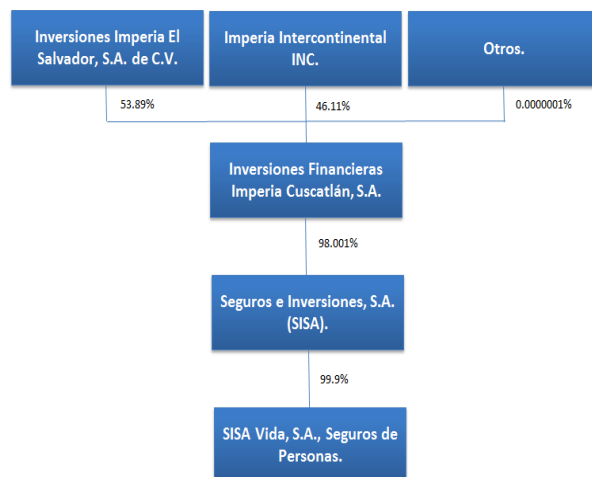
Inversiones Imperia El Salvador, S.A. de C.V.

Imperia Intercontinental INC.

Otros.

53.89%

46.11%

0.0000001%

Inversiones Financieras Imperia Cuscatlán, S.A.

98.001%

Seguros e Inversiones, S.A. (SISA).

99.9%

SISA Vida, S.A., Seguros de Personas.